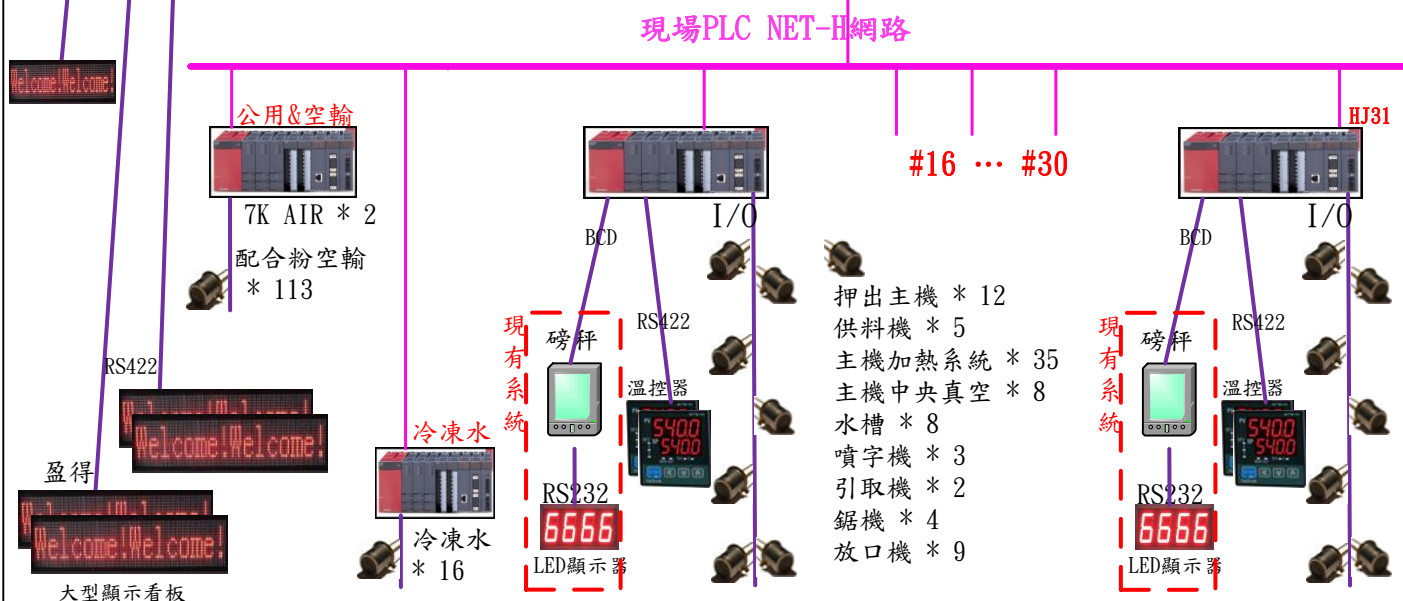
現場PLC NET-H網路

Welcome!Welcome!

公用&空輸

7K AIR * 2

配合粉空輸 * 113

RS422

Welcome!Welcome!

Welcome!Welcome!

盈得

Welcome!Welcome!

Welcome!Welcome!

大型顯示看板

冷凍水

冷凍水 * 16

BCD

I/O

現有系統

磅秤

RS422

溫控器

5400
5400

RS232

6666

LED顯示器

#16 … #30

押出主機 * 12
供料機 * 5
主機加熱系統 * 35
主機中央真空 * 8
水槽 * 8
噴字機 * 3
引取機 * 2
鋸機 * 4
放口機 * 9

HJ31

BCD

I/O

現有系統

磅秤

RS422

溫控器

5400
5400

RS232

6666

LED顯示器